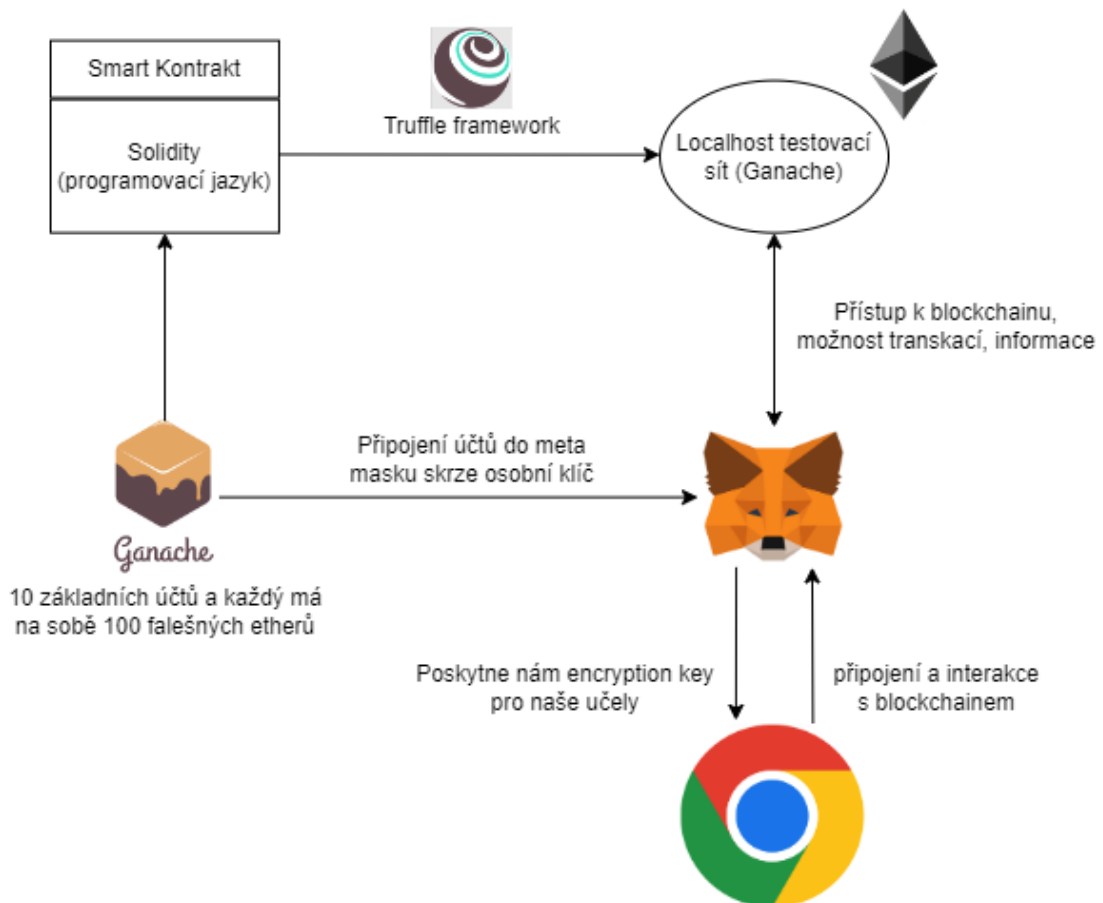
Smart Kontrakt

Solidity (programovací jazyk)

Truffle framework

Localhost testovací sít (Ganache)

Přístup k blockchainu, možnost transkací, informace

Připojení účtů do meta masku skrze osobní klíč

Ganache

10 základních účtů a každý má na sobě 100 falešných etherů

Poskytne nám encryption key pro naše učely

připojení a interakce s blockchainem